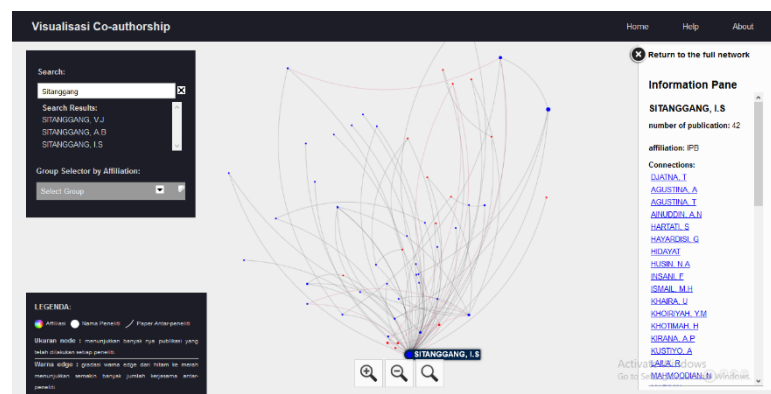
Visualisasi Co-authorship

Home Help About

Search:

Sitanggang

Search Results:
SITANGGANG, V.J
SITANGGANG, A.B
SITANGGANG, I.S

Group Selector by Affiliation:

Select Group

LEGENDA:

Afiliasi Nama Peneliti Paper Antar-peneliti

Ukuran node : menunjukkan banyak nya publikasi yang telah dilakukan setiap peneliti

Warna edge : gradasi warna edge dari hitam ke merah menunjukkan semakin banyak jumlah kerjasama antar peneliti

SITANGGANG, I.S

Return to the full network

Information Pane

SITANGGANG, I.S

number of publication: 42

affiliation: IPB

Connections:
DJATNA, T
AGUSTINA, A
AGUSTINA, T
AINUDDIN, A.N
HARTATI, S
HAYARDISI, G
HIDAYAT
HUSIN, N.A
INSANI, F
ISMAIL, M.H
KHAIRA, U
KHOIRIYAH, Y.M
KHOTIMAH, H
KIRANA, A.P
KUSTIYO, A
LAILI, R
MAHMOODIAN, N

Activate Windows
Go to Settings to activate Windows.